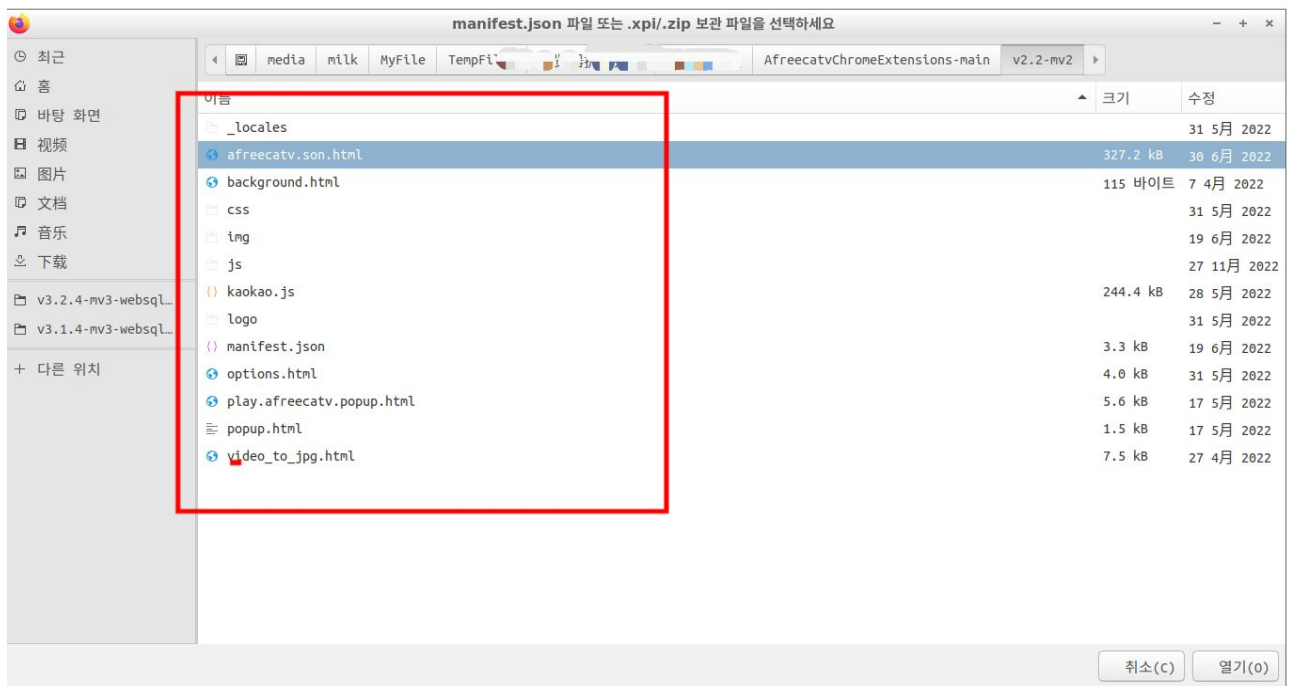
manifest.json 파일 또는 .xpi/.zip 보관 파일을 선택하세요

최근
홈
바탕 화면
视频
图片
文档
音乐
下载
v3.2.4-mv3-websql…
v3.1.4-mv3-websql…
+ 다른 위치

media | milk | MyFile | TempFi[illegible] | AfreecatvChromeExtensions-main | v2.2-mv2

| 이름 | 크기 | 수정 |
|---|---|---|
| _locales | | 31 5月 2022 |
| afreecatv.son.html | 327.2 kB | 30 6月 2022 |
| background.html | 115 바이트 | 7 4月 2022 |
| css | | 31 5月 2022 |
| img | | 19 6月 2022 |
| js | | 27 11月 2022 |
| kaokao.js | 244.4 kB | 28 5月 2022 |
| logo | | 31 5月 2022 |
| manifest.json | 3.3 kB | 19 6月 2022 |
| options.html | 4.0 kB | 31 5月 2022 |
| play.afreecatv.popup.html | 5.6 kB | 17 5月 2022 |
| popup.html | 1.5 kB | 17 5月 2022 |
| video_to_jpg.html | 7.5 kB | 27 4月 2022 |

취소(C)
열기(O)